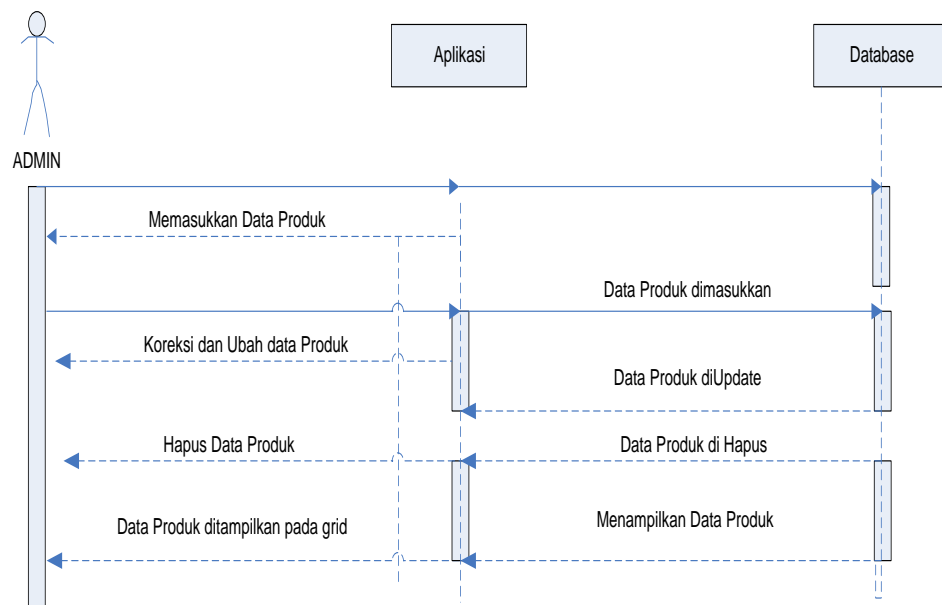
Aplikasi

Database

ADMIN

Memasukkan Data Produk

Data Produk dimasukkan

Koreksi dan Ubah data Produk

Data Produk diUpdate

Hapus Data Produk

Data Produk di Hapus

Data Produk ditampilkan pada grid

Menampilkan Data Produk